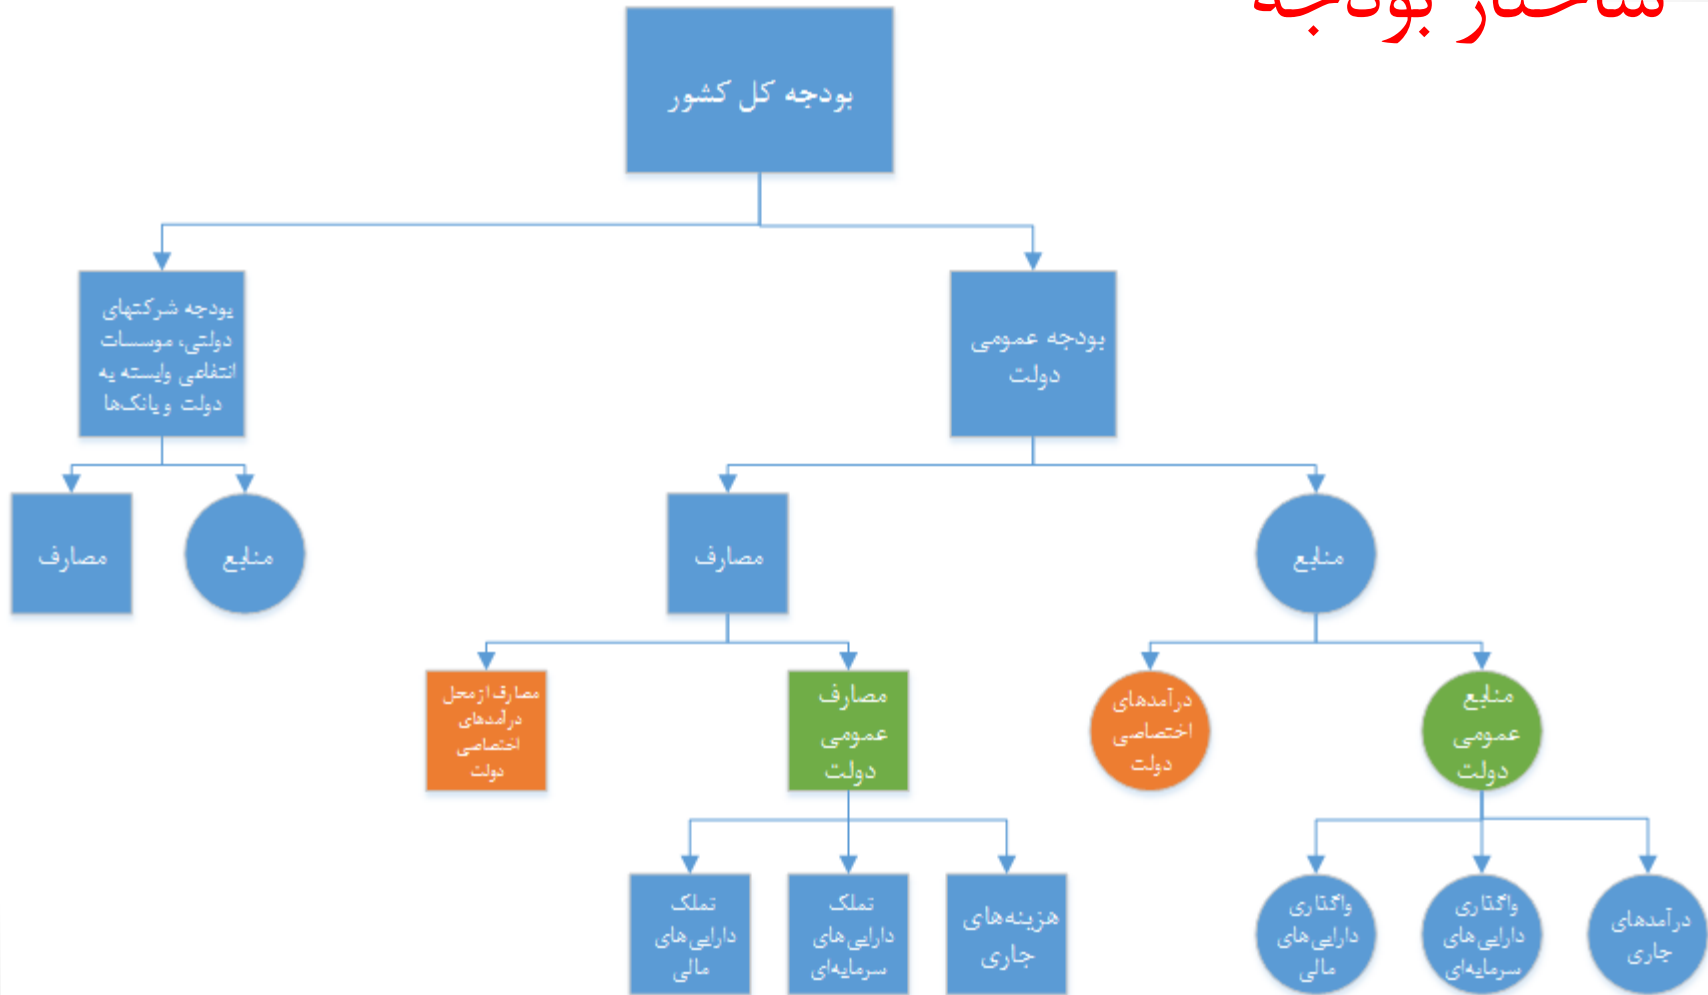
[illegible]

بودجه کل کشور

بودجه عمومی دولت

بودجه شرکتهای دولتی، موسسات انتفاعی وابسته به دولت و بانک‌ها

منابع

مصارف

منابع

مصارف

منابع عمومی دولت

درآمدهای اختصاصی دولت

مصارف عمومی دولت

مصارف ازمحل درآمدهای اختصاصی دولت

درآمدهای جاری

واگذاری دارایی‌های سرمایه‌ای

واگذاری دارایی‌های مالی

هزینه‌های جاری

تملک دارایی‌های سرمایه‌ای

تملک دارایی‌های مالی